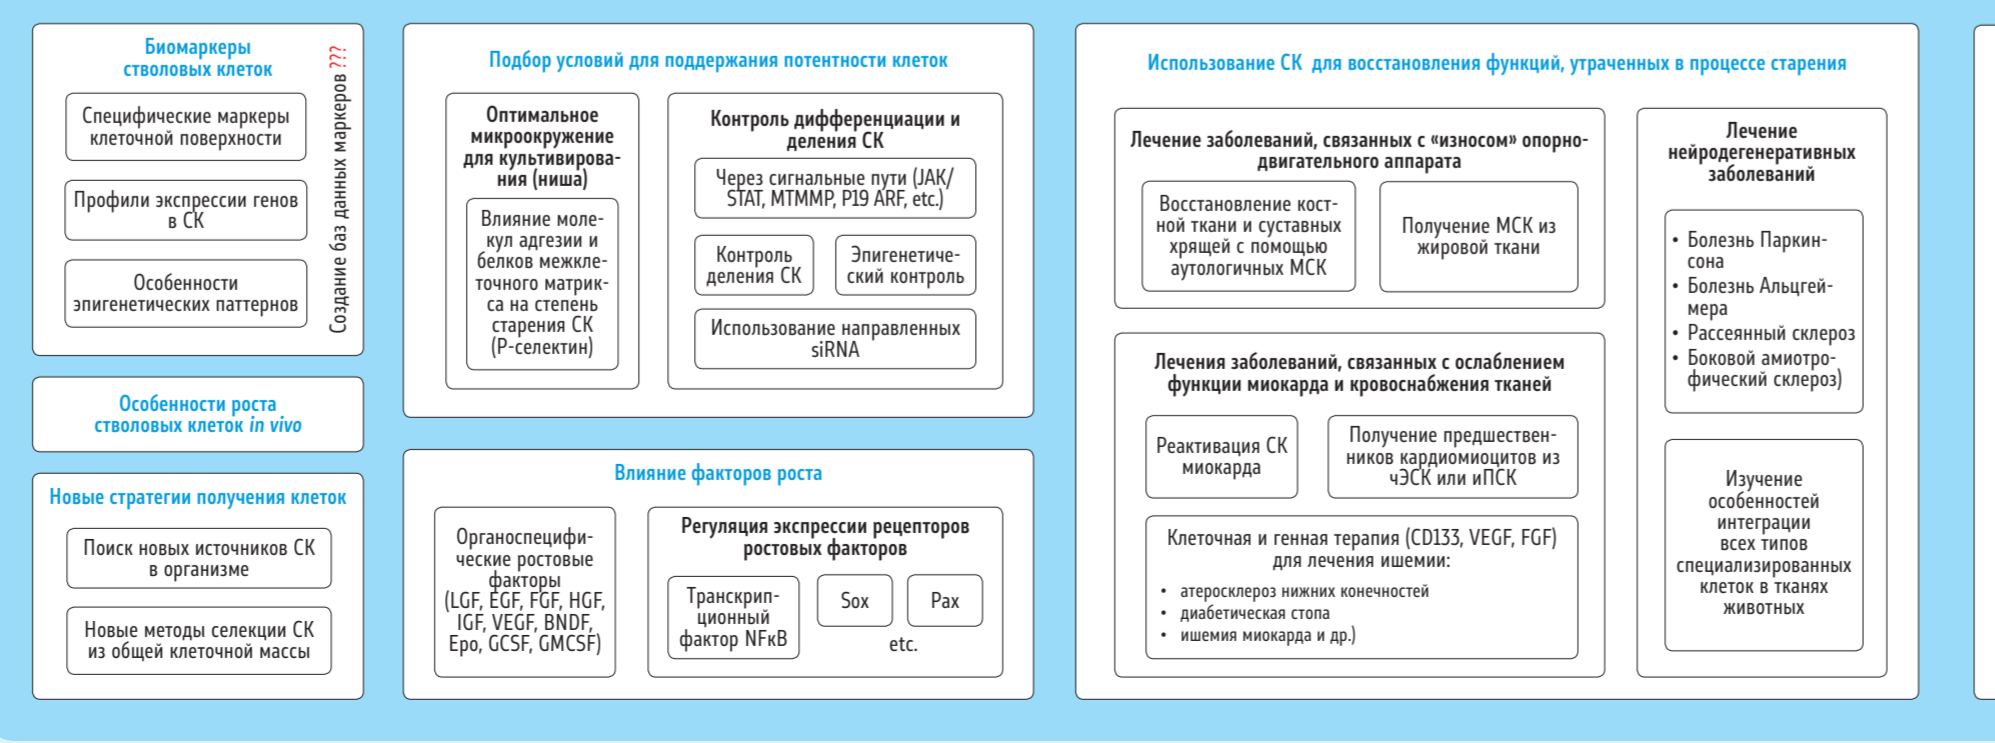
Биомаркеры стволовых клеток

Специфические маркеры клеточной поверхности

Профили экспрессии генов в СК

Особенности эпигенетических паттернов

Создание баз данных маркеров ???

Особенности роста стволовых клеток *in vivo*

Новые стратегии получения клеток

Поиск новых источников СК в организме

Новые методы селекции СК из общей клеточной массы

Подбор условий для поддержания потентности клеток

Оптимальное микроокружение для культивирования (ниша)

Влияние молекул адгезии и белков межклеточного матрикса на степень старения СК (Р-селектин)

Контроль дифференциации и деления СК

Через сигнальные пути (JAK/STAT, MTMMP, P19 ARF, etc.)

Контроль деления СК

Эпигенетический контроль

Использование направленных siRNA

Влияние факторов роста

Органоспецифические ростовые факторы (LGF, EGF, FGF, HGF, IGF, VEGF, BNDF, Epo, GCSF, GMCSF)

Регуляция экспрессии рецепторов ростовых факторов

Транскрипционный фактор NFκB

Sox

Pax

etc.

Использование СК для восстановления функций, утраченных в процессе старения

Лечение заболеваний, связанных с «износом» опорно-двигательного аппарата

Восстановление костной ткани и суставных хрящей с помощью аутологичных МСК

Получение МСК из жировой ткани

Лечения заболеваний, связанных с ослаблением функции миокарда и кровоснабжения тканей

Реактивация СК миокарда

Получение предшественников кардиомиоцитов из чЭСК или иПСК

Клеточная и генная терапия (CD133, VEGF, FGF) для лечения ишемии:
• атеросклероз нижних конечностей
• диабетическая стопа
• ишемия миокарда и др.)

Лечение нейродегенеративных заболеваний

• Болезнь Паркинсона
• Болезнь Альцгеймера
• Рассеянный склероз
• Боковой амиотрофический склероз)

Изучение особенностей интеграции всех типов специализированных клеток в тканях животных